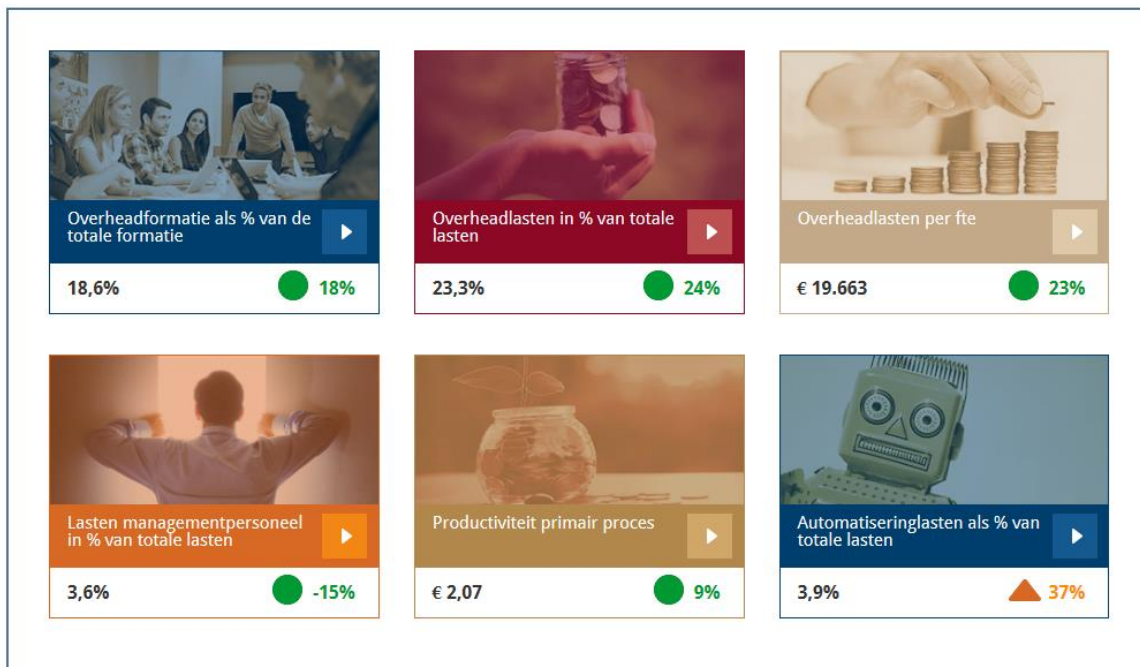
Overheadformatie als % van de totale formatie

18,6%

18%

Overheadlasten in % van totale lasten

23,3%

24%

Overheadlasten per fte

€ 19.663

23%

Lasten managementpersoneel in % van totale lasten

3,6%

-15%

Productiviteit primair proces

€ 2,07

9%

Automatiseringlasten als % van totale lasten

3,9%

37%